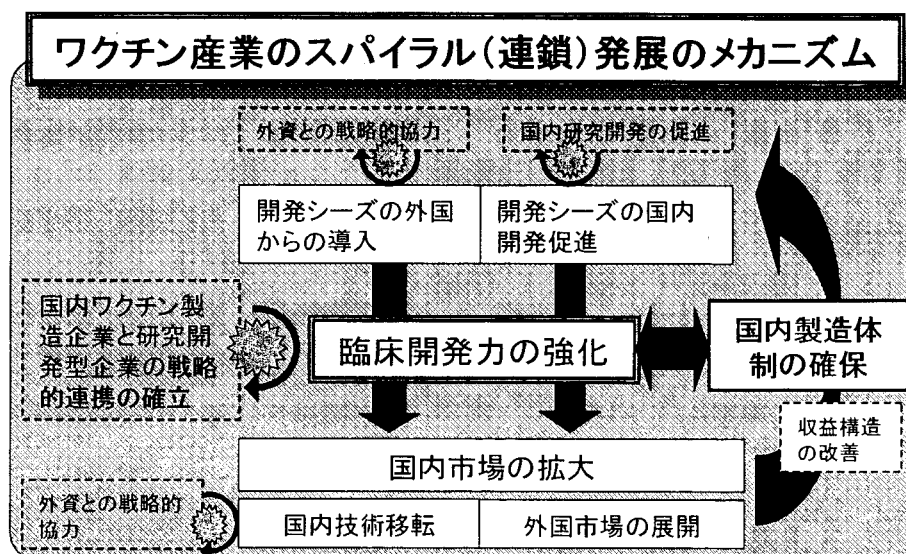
ワクチン産業のスパイラル(連鎖)発展のメカニズム

外資との戦略的協力

国内研究開発の促進

開発シーズの外国からの導入

開発シーズの国内開発促進

国内ワクチン製造企業と研究開発型企業の戦略的連携の確立

臨床開発力の強化

国内製造体制の確保

収益構造の改善

国内市場の拡大

外資との戦略的協力

国内技術移転

外国市場の展開